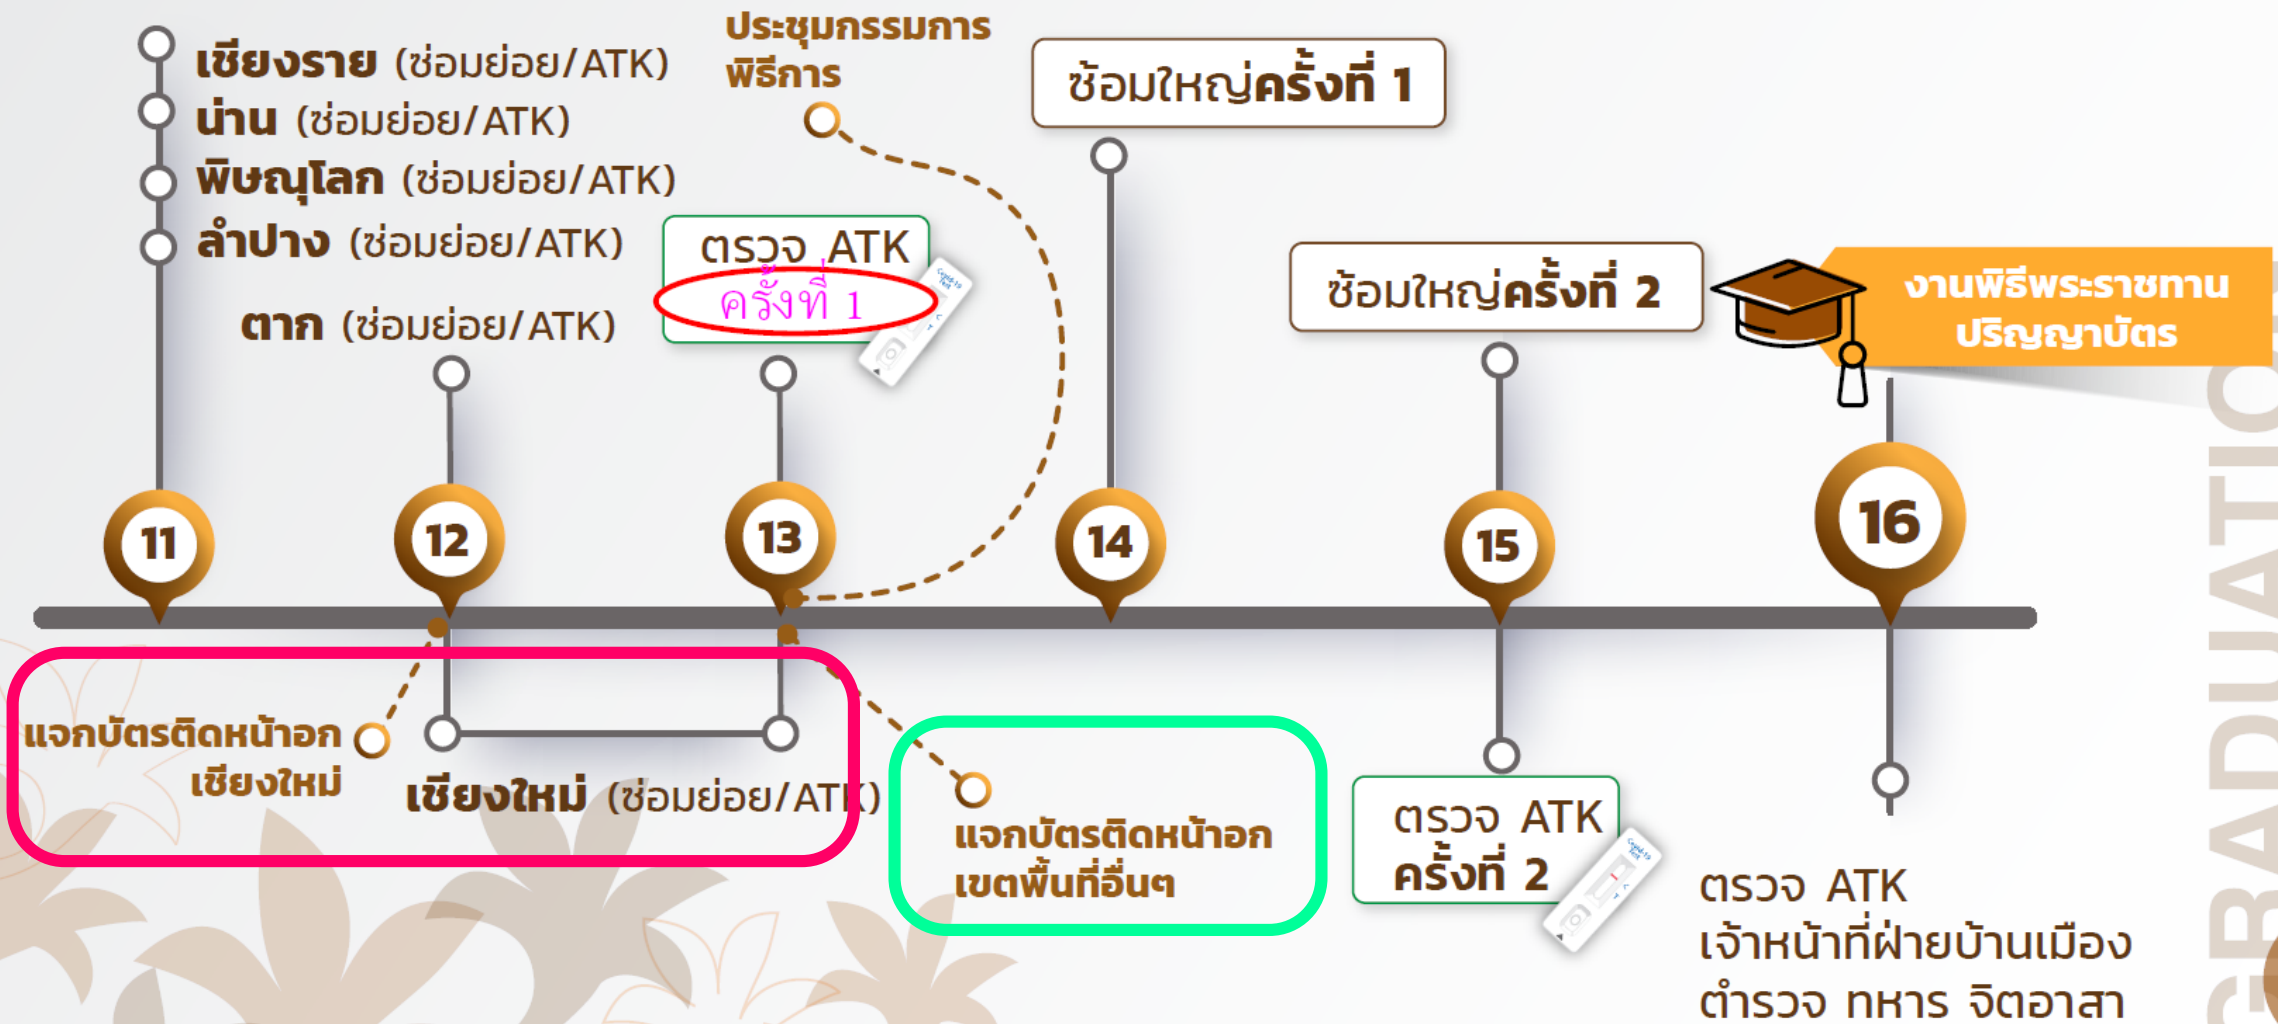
เชียงราย (ซ่อมย่อย/ATK)
น่าน (ซ่อมย่อย/ATK)
พิษณุโลก (ซ่อมย่อย/ATK)
ลำปาง (ซ่อมย่อย/ATK)
ตาก (ซ่อมย่อย/ATK)

ประชุมกรรมการพิธีการ

ตรวจ ATK ครั้งที่ 1

ซ้อมใหญ่ครั้งที่ 1

ซ้อมใหญ่ครั้งที่ 2

งานพิธีพระราชทานปริญญาบัตร

11
12
13
14
15
16

แจกบัตรติดหน้าอก เชียงใหม่

เชียงใหม่ (ซ่อมย่อย/ATK)

แจกบัตรติดหน้าอก เขตพื้นที่อื่นๆ

ตรวจ ATK ครั้งที่ 2

ตรวจ ATK เจ้าหน้าที่ฝ่ายบ้านเมือง ตำรวจ ทหาร จิตอาสา

GRADUATIO